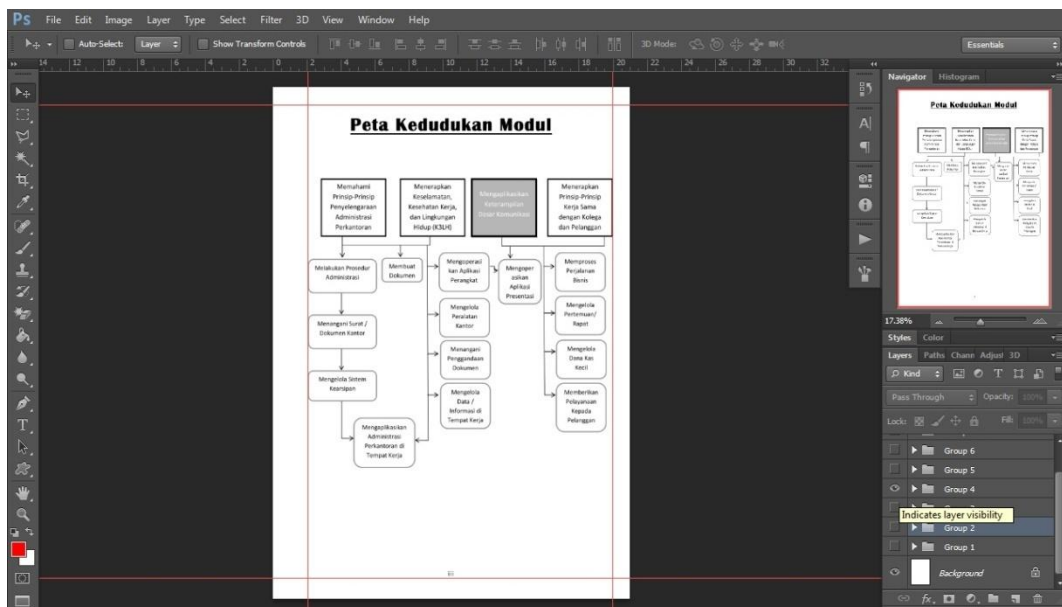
Ps File Edit Image Layer Type Select Filter 3D View Window Help

Auto-Select: Layer Show Transform Controls 3D Mode: Essentials

14 12 10 8 6 4 2 0 2 4 6 8 10 12 14 16 18 20 22 24 26 28 30 32

Peta Kedudukan Modul

Memahami Prinsip-Prinsip Penyelenggaraan Administrasi Perkantoran

Menerapkan Keselamatan, Kesehatan Kerja, dan Lingkungan Hidup (K3LH)

Mengaplikasikan Keterampilan Dasar Komunikasi

Menerapkan Prinsip-Prinsip Kerja Sama dengan Kolega dan Pelanggan

Melakukan Prosedur Administrasi

Membuat Dokumen

Mengoperasikan Aplikasi Perangkat

Mengoperasikan Aplikasi Presentasi

Memproses Perjalanan Bisnis

Mengelola Peralatan Kantor

Mengelola Pertemuan/ Rapat

Menangani Surat / Dokumen Kantor

Menangani Penggandaan Dokumen

Mengelola Dana Kas Kecil

Mengelola Sistem Kearsipan

Mengelola Data / Informasi di Tempat Kerja

Memberikan Pelayanan Kepada Pelanggan

Mengaplikasikan Administrasi Perkantoran di Tempat Kerja

iii

Navigator Histogram

Peta Kedudukan Modul

17.38%

Styles Color

Layers Paths Chann Adjust 3D

Kind

Pass Through Opacity: 100%

Lock: Fill: 100%

Group 6

Group 5

Group 4

Indicates layer visibility

Group 2

Group 1

Background